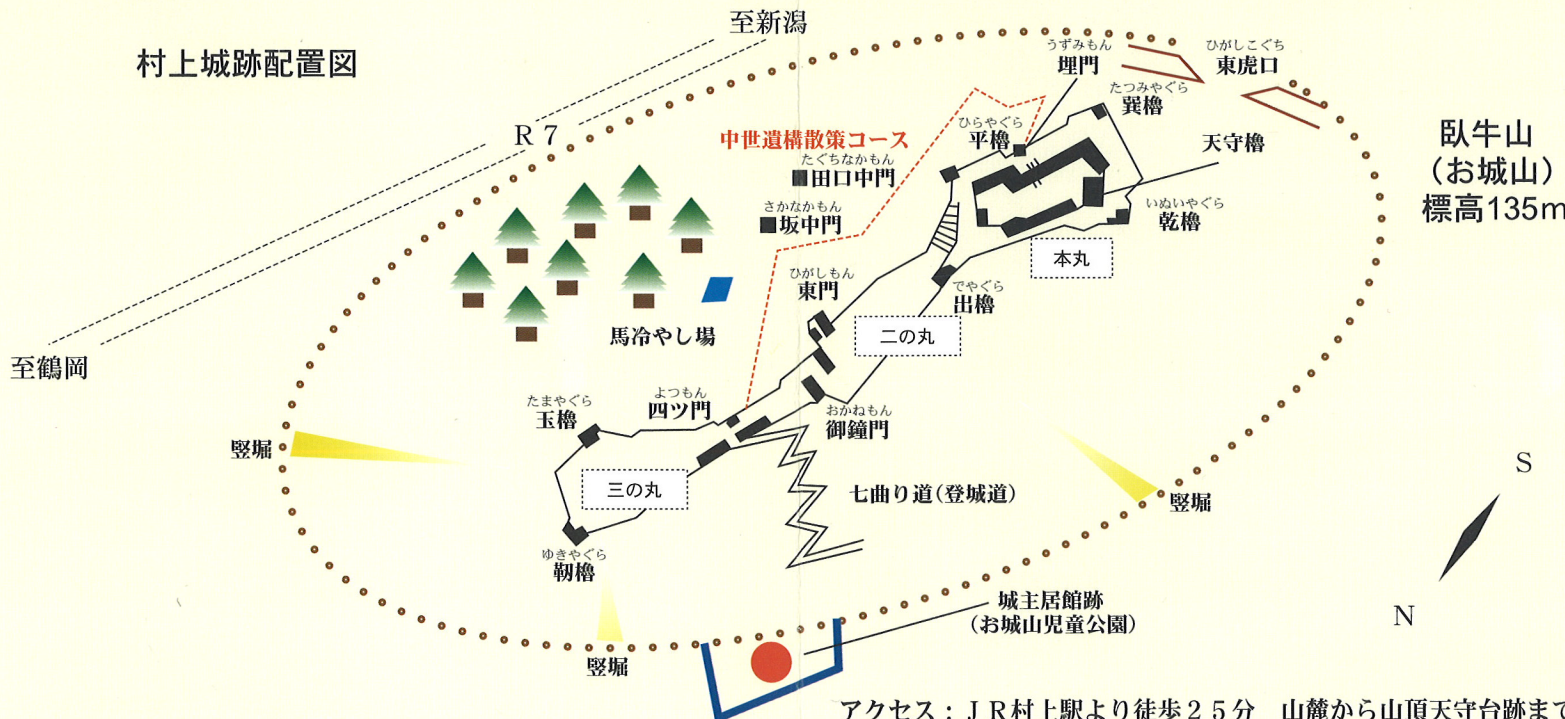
村上城跡配置図

至新潟

R 7

至鶴岡

中世遺構散策コース

たぐちなかもん
田口中門

さかなかもん
坂中門

ひらやぐら
平櫓

うずみもん
埋門

ひがしこぐち
東虎口

たつみやぐら
巽櫓

天守櫓

いぬいやぐら
乾櫓

本丸

臥牛山
（お城山）
標高135m

ひがしもん
東門

でやぐら
出櫓

二の丸

馬冷やし場

たまやぐら
玉櫓

よつもん
四ツ門

おかねもん
御鐘門

竪堀

三の丸

七曲り道（登城道）

竪堀

S

N

ゆきやぐら
靭櫓

竪堀

城主居館跡
（お城山児童公園）

アクセス：ＪＲ村上駅より徒歩２５分　山麓から山頂天守台跡ま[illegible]